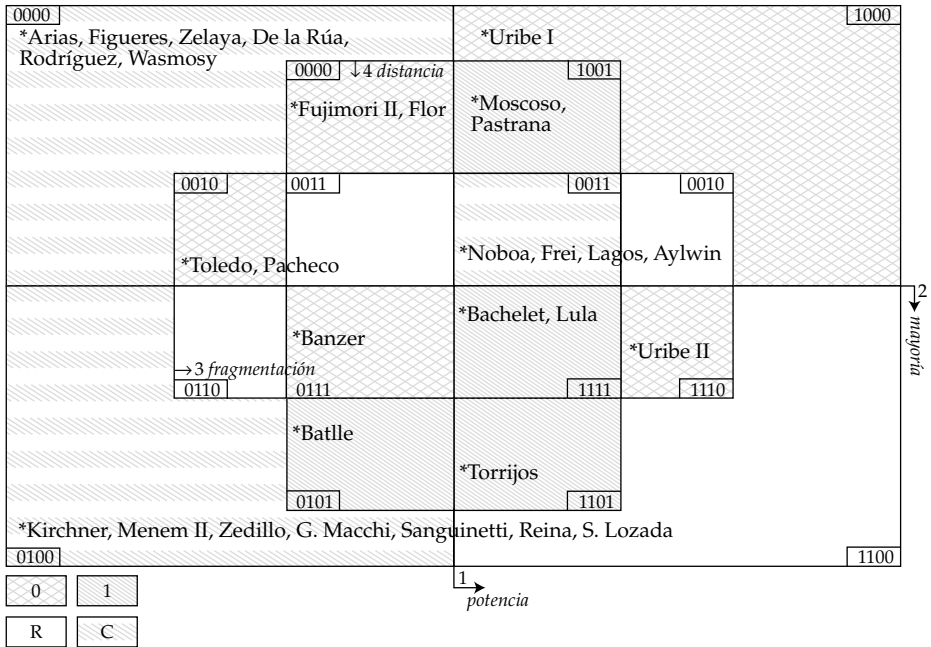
0000

*Arias, Figueres, Zelaya, De la Rúa, Rodríguez, Wasmosy

1000

*Uribe I

0000 ↓4 distancia

1001

*Fujimori II, Flor

*Moscoso, Pastrana

0010

0011

0011

0010

*Toledo, Pacheco

*Noboa, Frei, Lagos, Aylwin

2 mayoría

*Banzer

*Bachelet, Lula

*Uribe II

→3 fragmentación

0110

0111

1111

1110

*Batlle

*Torrijos

0101

1101

*Kirchner, Menem II, Zedillo, G. Macchi, Sanguinetti, Reina, S. Lozada

0100

1100

0

1

1 potencia

R

C